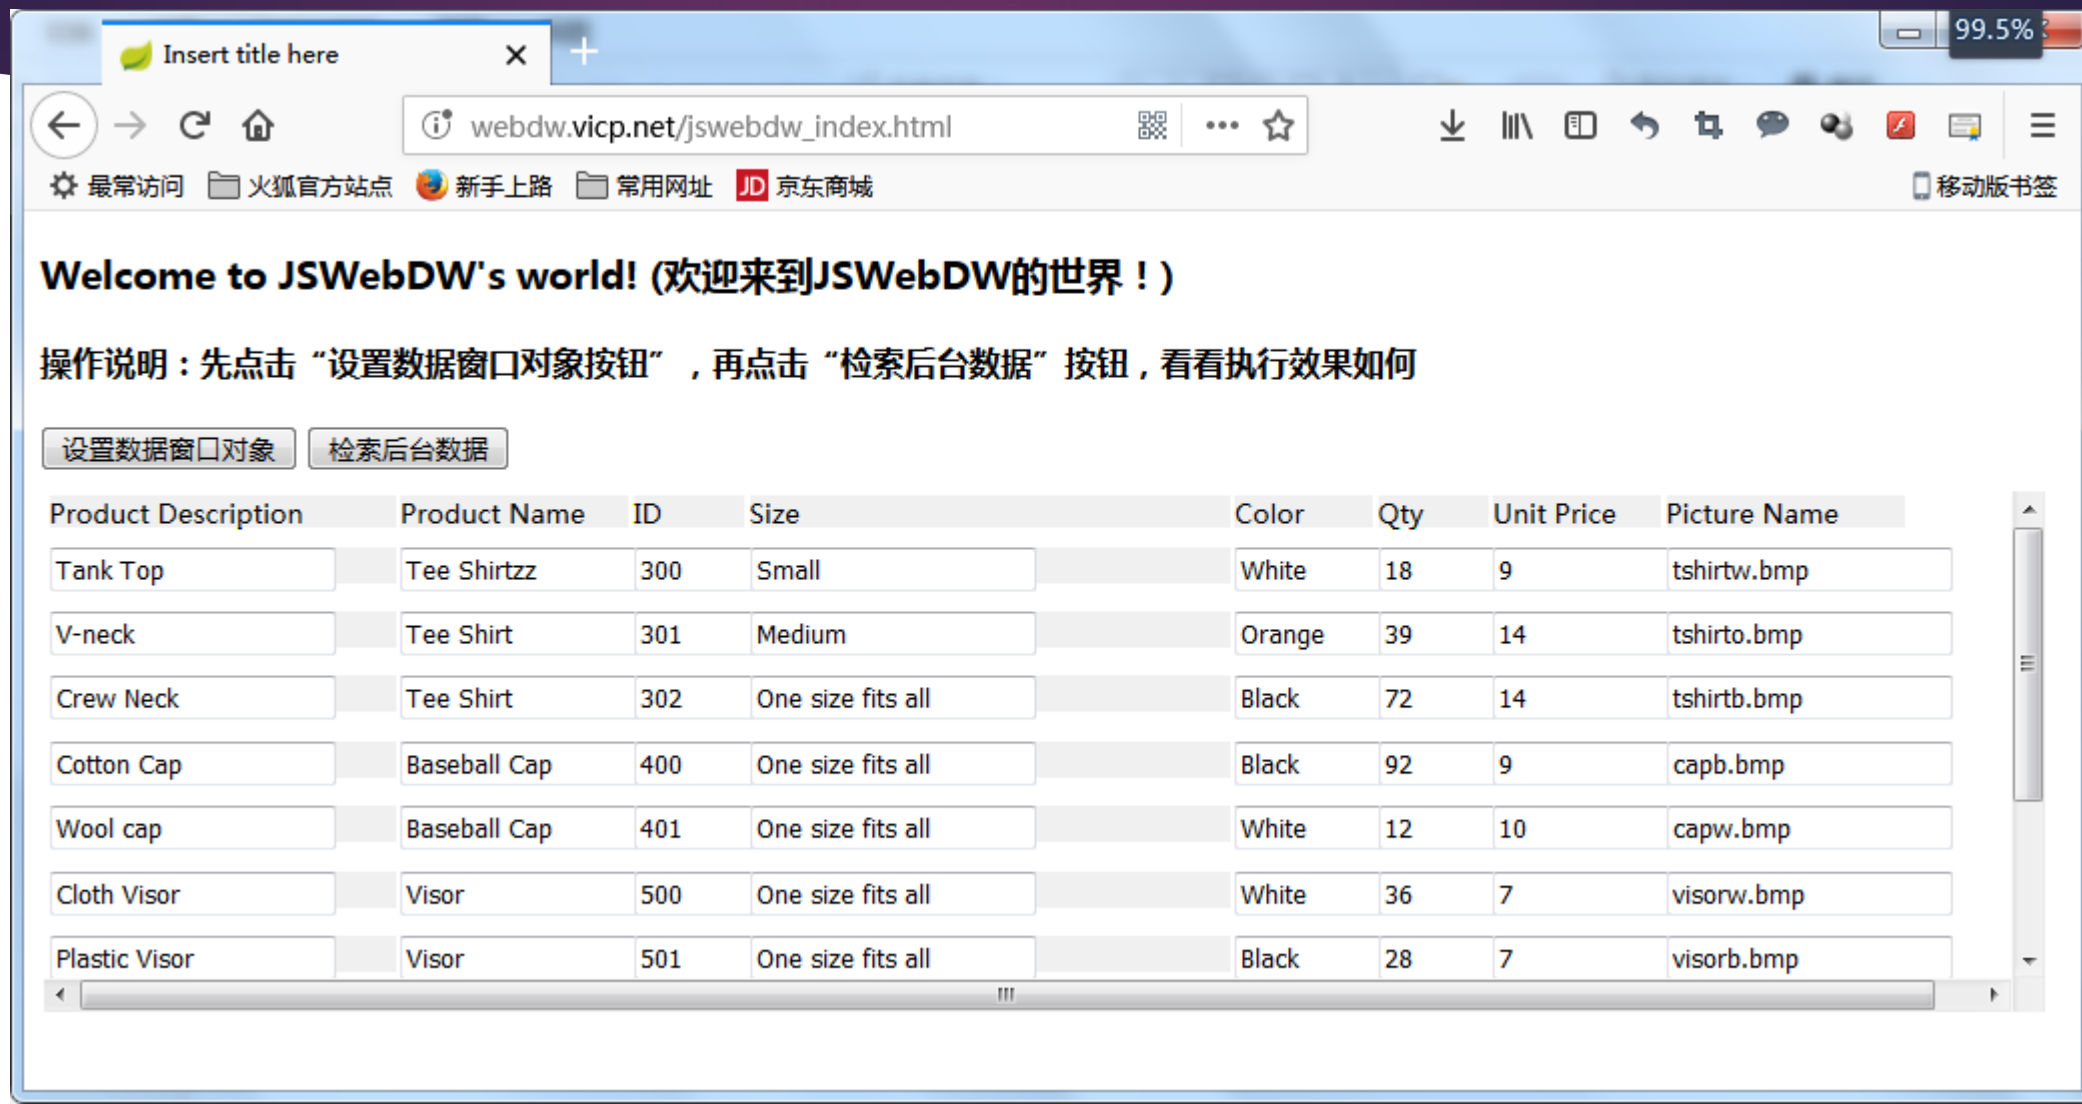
Insert title here

99.5%

webdw.vicp.net/jswebdw_index.html

最常访问 火狐官方站点 新手上路 常用网址 JD 京东商城 移动版书签

Welcome to JSWebDW's world! (欢迎来到JSWebDW的世界！)

操作说明：先点击“设置数据窗口对象按钮” ，再点击“检索后台数据”按钮，看看执行效果如何

设置数据窗口对象 检索后台数据

| Product Description | Product Name | ID | Size | Color | Qty | Unit Price | Picture Name |
|---|---|---|---|---|---|---|---|
| Tank Top | Tee Shirtzz | 300 | Small | White | 18 | 9 | tshirtw.bmp |
| V-neck | Tee Shirt | 301 | Medium | Orange | 39 | 14 | tshirto.bmp |
| Crew Neck | Tee Shirt | 302 | One size fits all | Black | 72 | 14 | tshirtb.bmp |
| Cotton Cap | Baseball Cap | 400 | One size fits all | Black | 92 | 9 | capb.bmp |
| Wool cap | Baseball Cap | 401 | One size fits all | White | 12 | 10 | capw.bmp |
| Cloth Visor | Visor | 500 | One size fits all | White | 36 | 7 | visorw.bmp |
| Plastic Visor | Visor | 501 | One size fits all | Black | 28 | 7 | visorb.bmp |